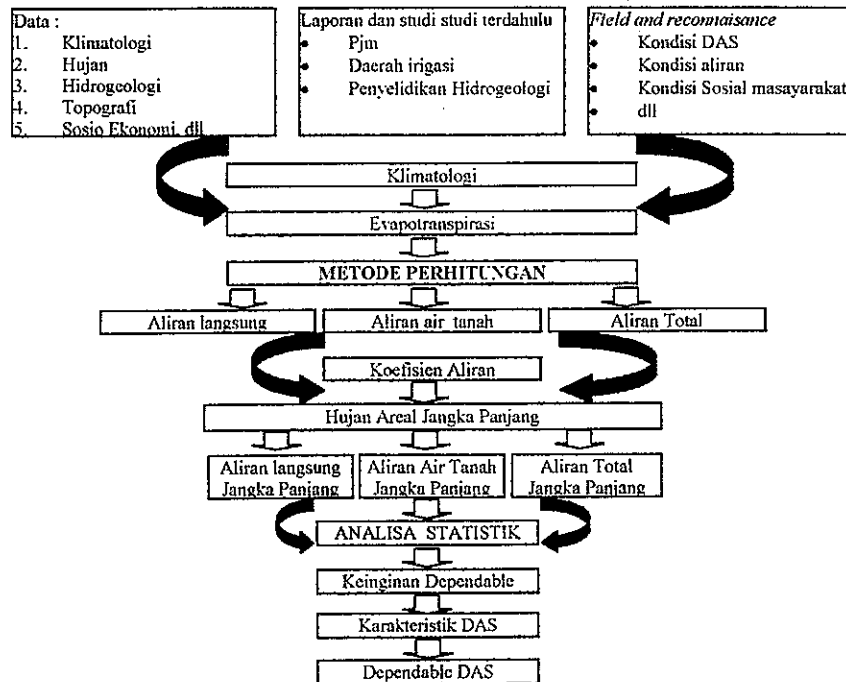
Data :
1. Klimatologi
2. Hujan
3. Hidrogeologi
4. Topografi
5. Sosio Ekonomi, dll

Laporan dan studi studi terdahulu
• Pjm
• Daerah irigasi
• Penyelidikan Hidrogeologi

Field and reconnaisance
• Kondisi DAS
• Kondisi aliran
• Kondisi Sosial masayarakat
• dll

Klimatologi

Evapotranspirasi

METODE PERHITUNGAN

Aliran langsung

Aliran air tanah

Aliran Total

Koefisien Aliran

Hujan Areal Jangka Panjang

Aliran langsung Jangka Panjang

Aliran Air Tanah Jangka Panjang

Aliran Total Jangka Panjang

ANALISA STATISTIK

Keinginan Dependable

Karakteristik DAS

Dependable DAS